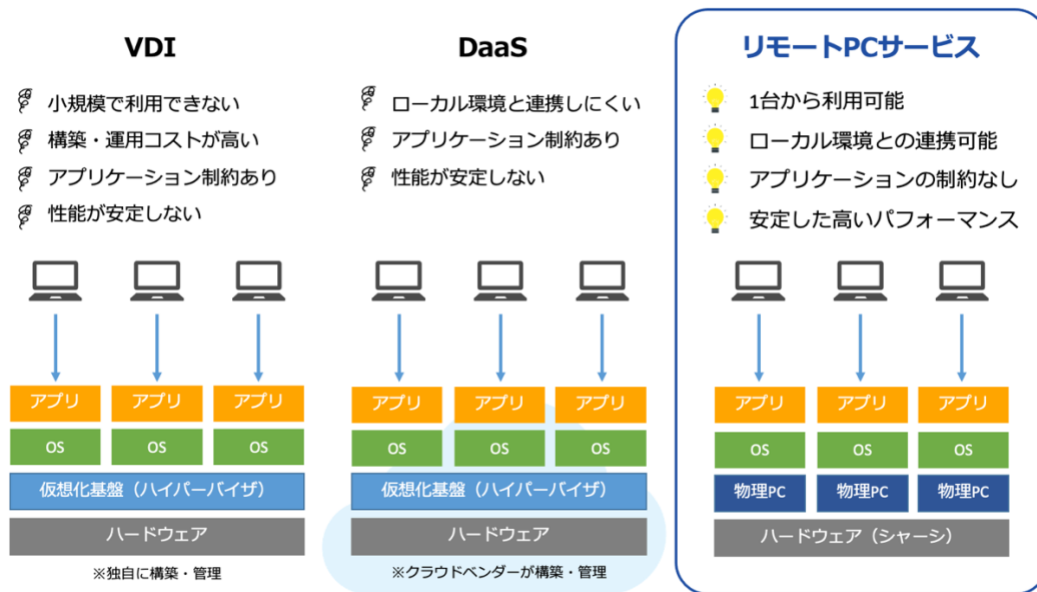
VDI

小規模で利用できない
構築・運用コストが高い
アプリケーション制約あり
性能が安定しない

アプリ アプリ アプリ
OS OS OS
仮想化基盤（ハイパーバイザ）
ハードウェア
※独自に構築・管理

DaaS

ローカル環境と連携しにくい
アプリケーション制約あり
性能が安定しない

アプリ アプリ アプリ
OS OS OS
仮想化基盤（ハイパーバイザ）
ハードウェア
※クラウドベンダーが構築・管理

リモートPCサービス

1台から利用可能
ローカル環境との連携可能
アプリケーションの制約なし
安定した高いパフォーマンス

アプリ アプリ アプリ
OS OS OS
物理PC 物理PC 物理PC
ハードウェア（シャーシ）